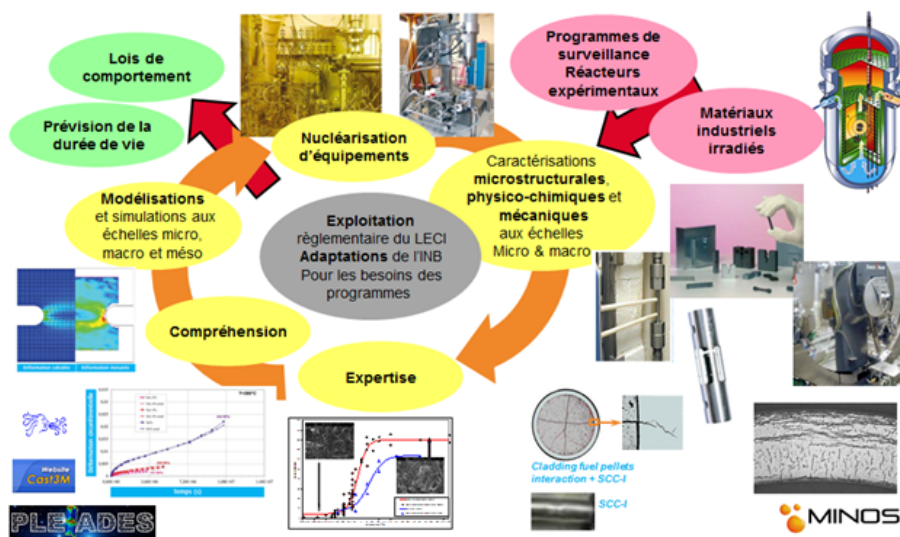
Lois de comportement

Prévision de la durée de vie

Nucléarisation d'équipements

Programmes de surveillance Réacteurs expérimentaux

Matériaux industriels irradiés

Modélisations et simulations aux échelles micro, macro et méso

Exploitation règlementaire du LECI Adaptations de l'INB Pour les besoins des programmes

Caractérisations microstructurales, physico-chimiques et mécaniques aux échelles Micro & macro

Compréhension

Expertise

Website Cast3M

PLEIADES

Cladding fuel pellets interaction + SCC-I

SCC-I

MINOS